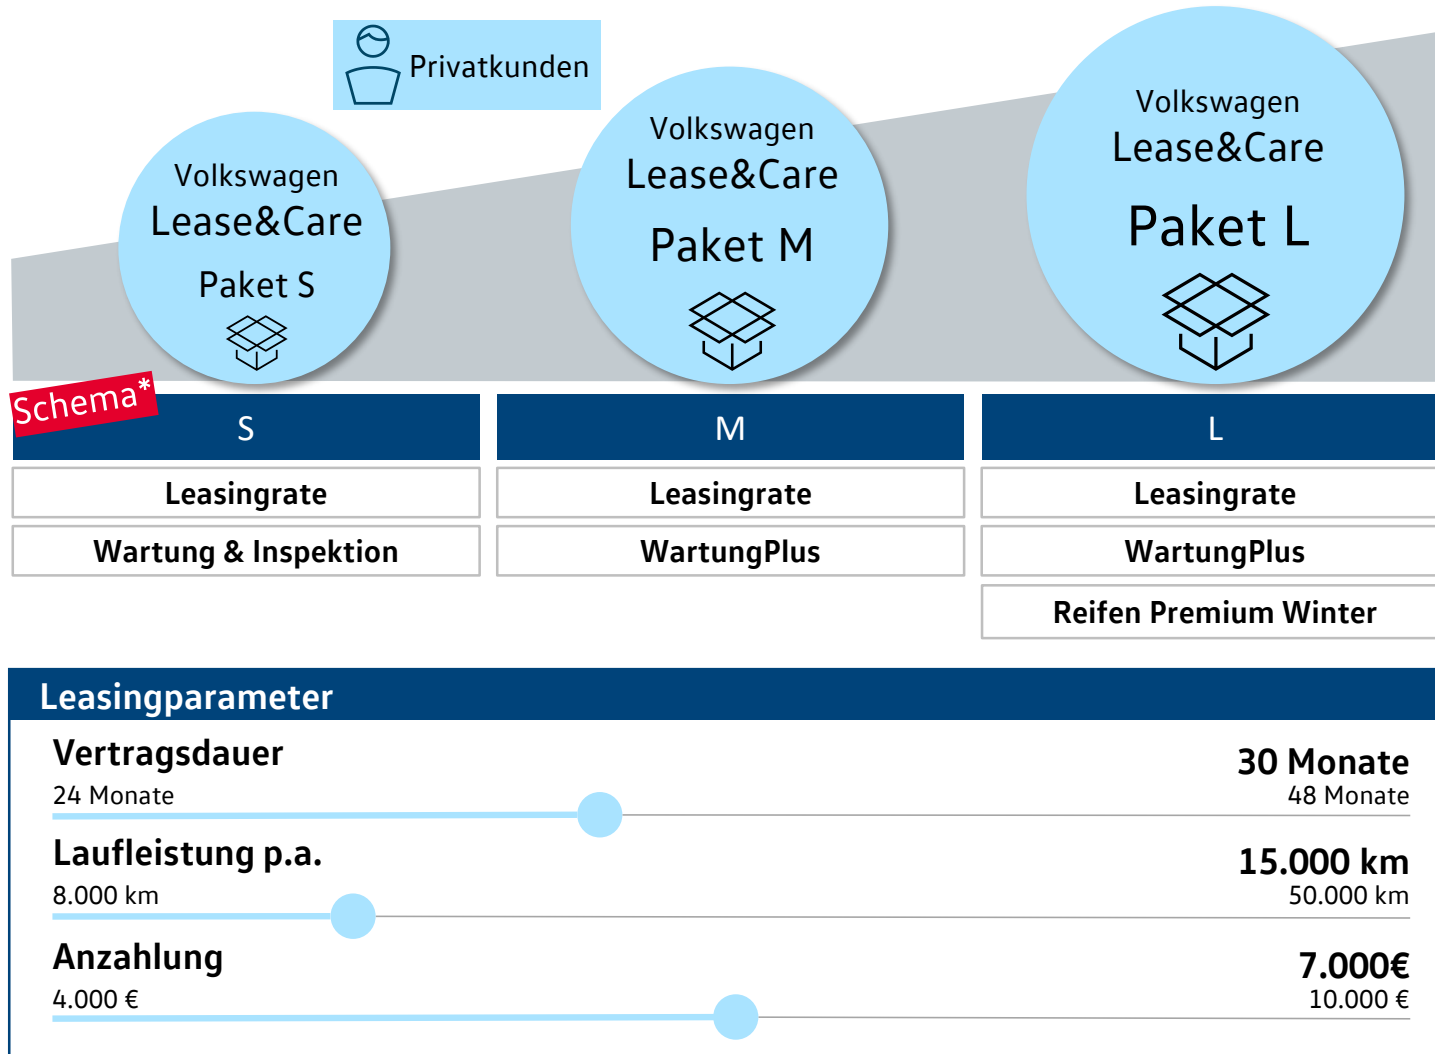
Privatkunden

Volkswagen Lease&Care Paket S

Volkswagen Lease&Care Paket M

Volkswagen Lease&Care Paket L

Schema*

| S | M | L |
|---|---|---|
| Leasingrate | Leasingrate | Leasingrate |
| Wartung & Inspektion | WartungPlus | WartungPlus |
| | | Reifen Premium Winter |

Leasingparameter

Vertragsdauer
24 Monate
30 Monate
48 Monate

Laufleistung p.a.
8.000 km
15.000 km
50.000 km

Anzahlung
4.000 €
7.000€
10.000 €